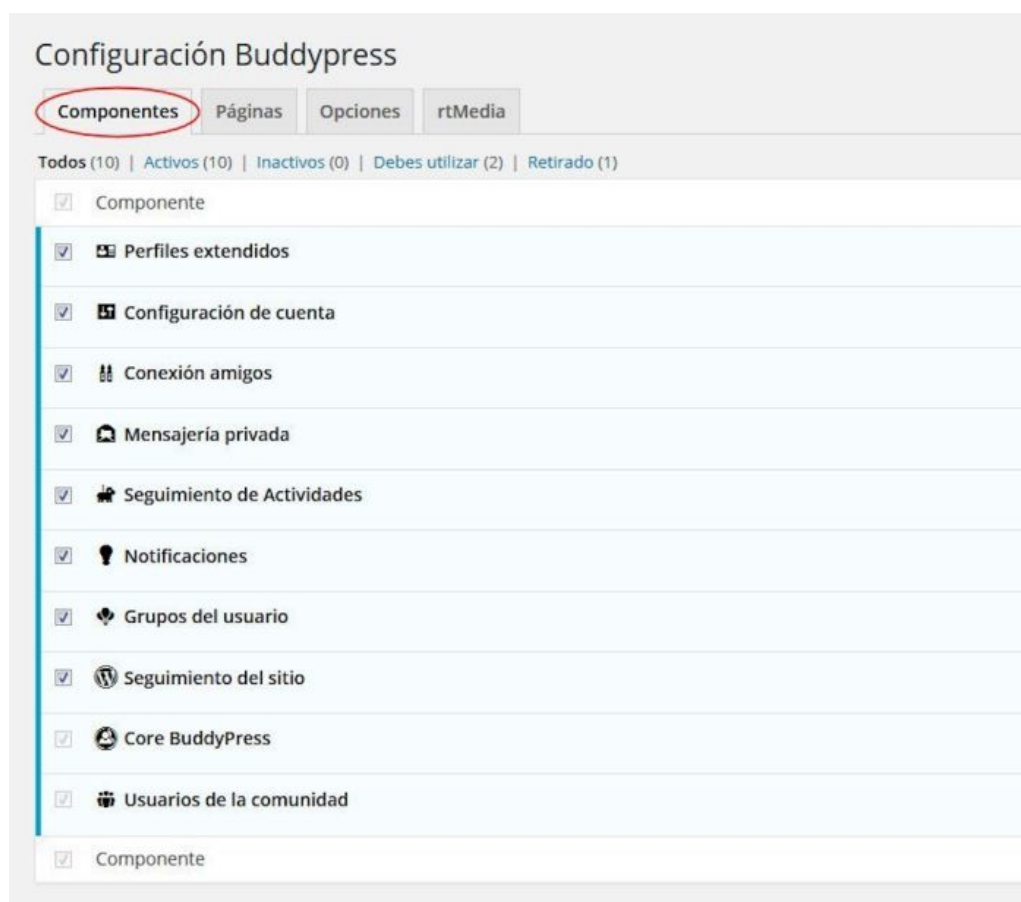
Configuración Buddypress

Componentes | Páginas | Opciones | rtMedia

Todos (10) | Activos (10) | Inactivos (0) | Debes utilizar (2) | Retirado (1)

Componente

Perfiles extendidos

Configuración de cuenta

Conexión amigos

Mensajería privada

Seguimiento de Actividades

Notificaciones

Grupos del usuario

Seguimiento del sitio

Core BuddyPress

Usuarios de la comunidad

Componente